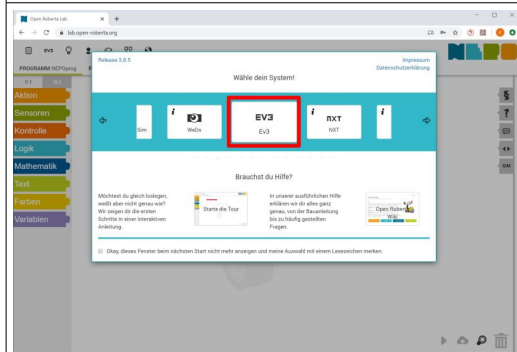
Open Roberta Lab
lab.open-roberta.org
EV3
PROGRAMM NEPOprog
Aktion
Sensoren
Kontrolle
Logik
Mathematik
Text
Farben
Variablen
Release 3.0.5
Impressum
Datenschutzerklärung
Wähle dein System!
Sim
WeDo
EV3
Ev3
NXT
NXT
Brauchst du Hilfe?
Möchtest du gleich loslegen, weißt aber nicht genau wie? Wir zeigen dir die ersten Schritte in einer interaktiven Anleitung.
Starte die Tour
In unserer ausführlichen Hilfe erklären wir dir alles ganz genau, von der Bauanleitung bis zu häufig gestellten Fragen.
Open Roberta Wiki
Okay, dieses Fenster beim nächsten Start nicht mehr anzeigen und meine Auswahl mit einem Lesezeichen merken.
SIM